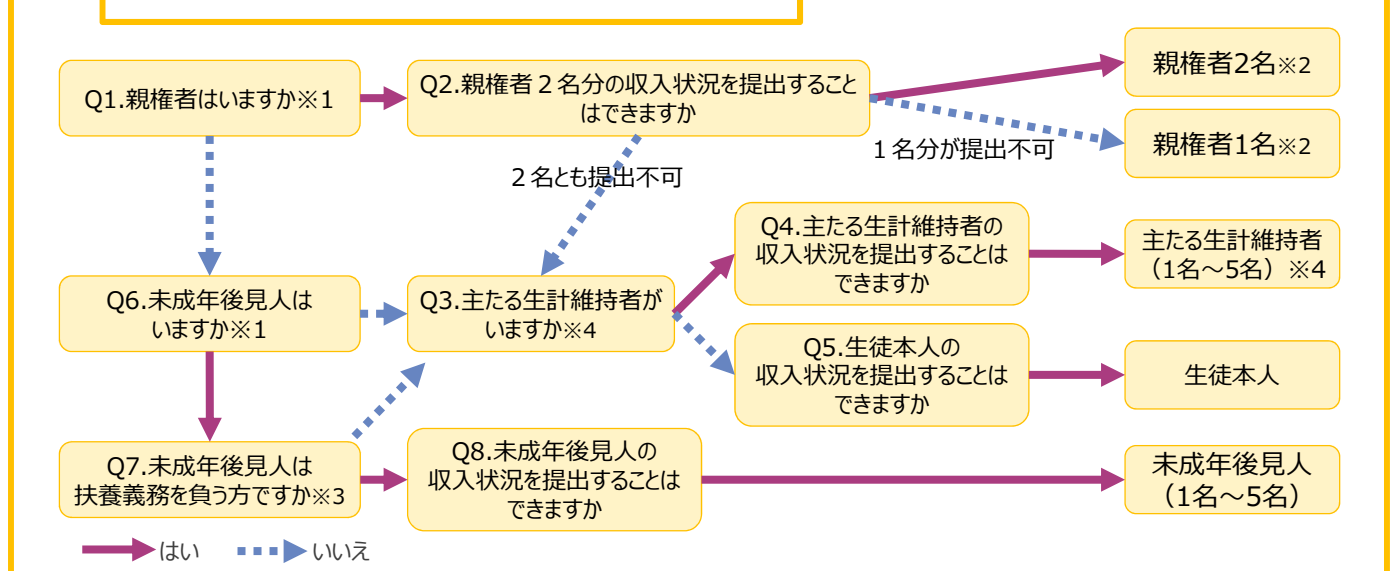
Q1.親権者はいますか※1

Q2.親権者２名分の収入状況を提出することはできますか

親権者2名※2

親権者1名※2

１名分が提出不可

２名とも提出不可

Q4.主たる生計維持者の収入状況を提出することはできますか

主たる生計維持者（1名～5名）※4

Q6.未成年後見人はいますか※1

Q3.主たる生計維持者がいますか※4

Q5.生徒本人の収入状況を提出することはできますか

生徒本人

Q7.未成年後見人は扶養義務を負う方ですか※3

Q8.未成年後見人の収入状況を提出することはできますか

未成年後見人（1名～5名）

はい　いいえ